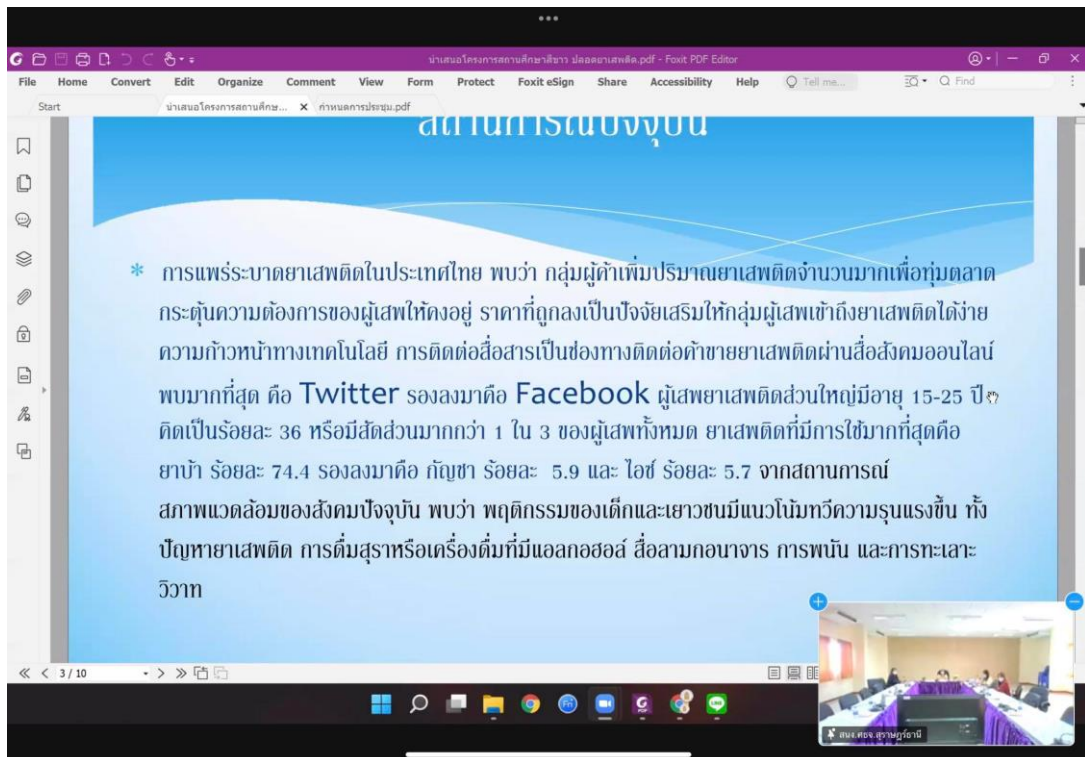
นำเสนอโครงการสถานศึกษาสีขาว ปลอดยาเสพติด.pdf - Foxit PDF Editor

File Home Convert Edit Organize Comment View Form Protect Foxit eSign Share Accessibility Help Tell me... Find

Start นำเสนอโครงการสถานศึกษ... × กำหนดการประชุม.pdf

สถานการณ์ปัจจุบัน

การแพร่ระบาดยาเสพติดในประเทศไทย พบว่า กลุ่มผู้ค้าเพิ่มปริมาณยาเสพติดจำนวนมากเพื่อทุ่มตลาด กระตุ้นความต้องการของผู้เสพให้คงอยู่ ราคาที่ถูกลงเป็นปัจจัยเสริมให้กลุ่มผู้เสพเข้าถึงยาเสพติดได้ง่าย ความก้าวหน้าทางเทคโนโลยี การติดต่อสื่อสารเป็นช่องทางติดต่อค้าขายยาเสพติดผ่านสื่อสังคมออนไลน์ พบมากที่สุด คือ Twitter รองลงมาคือ Facebook ผู้เสพยาเสพติดส่วนใหญ่มีอายุ 15-25 ปี คิดเป็นร้อยละ 36 หรือมีสัดส่วนมากกว่า 1 ใน 3 ของผู้เสพทั้งหมด ยาเสพติดที่มีการใช้มากที่สุดคือ ยาบ้า ร้อยละ 74.4 รองลงมาคือ กัญชา ร้อยละ 5.9 และ ไอซ์ ร้อยละ 5.7 จากสถานการณ์สภาพแวดล้อมของสังคมปัจจุบัน พบว่า พฤติกรรมของเด็กและเยาวชนมีแนวโน้มทวีความรุนแรงขึ้น ทั้งปัญหายาเสพติด การดื่มสุราหรือเครื่องดื่มที่มีแอลกอฮอล์ สื่อลามกอนาจาร การพนัน และการทะเลาะวิวาท

3 / 10

สนง.ศธจ.สุราษฎร์ธานี